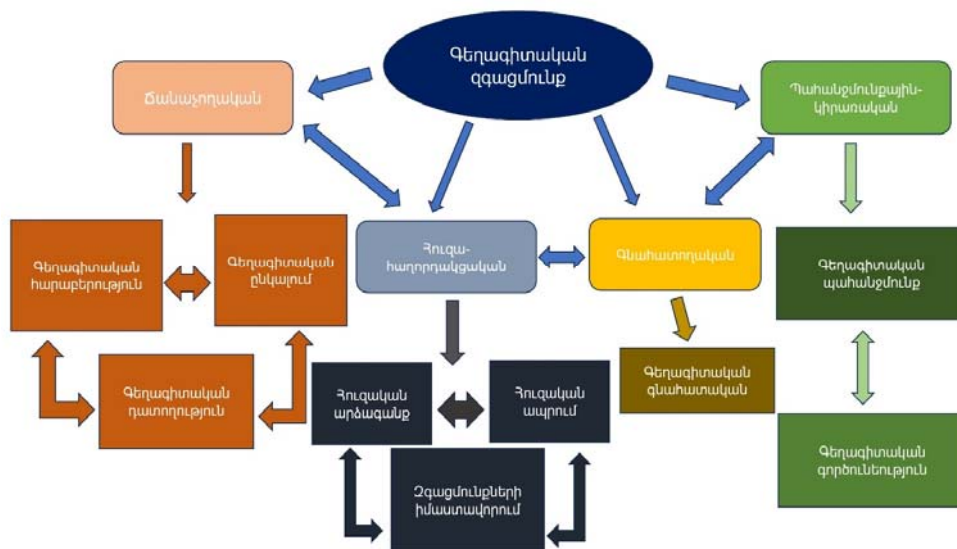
Գեղագիտական զգացմունք

Ճանաչողական

Պահանջմունքային-կիրառական

Գեղագիտական հարաբերություն

Գեղագիտական ընկալում

Հուզա-հաղորդակցական

Գնահատողական

Գեղագիտական պահանջմունք

Գեղագիտական դատողություն

Հուզական արձագանք

Հուզական ապրում

Գեղագիտական գնահատական

Զգացմունքների իմաստավորում

Գեղագիտական գործունեություն